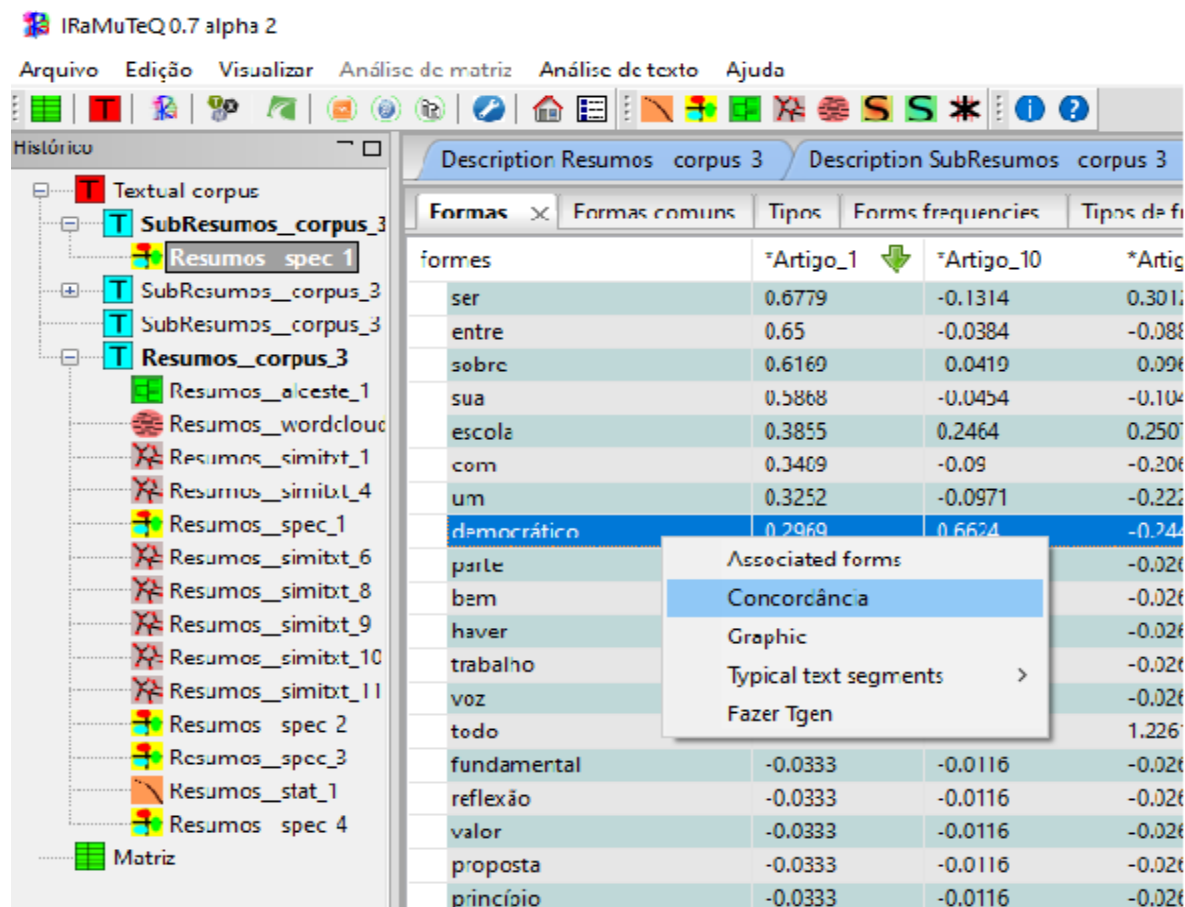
IRaMuTeQ 0.7 alpha 2

Arquivo Edição Visualizar Análise de matriz Análise de texto Ajuda

Histórico

Textual corpus
SubResumos__corpus_3
Resumos_spec_1
SubResumos__corpus_3
SubResumos__corpus_3
Resumos__corpus_3
Resumos__alceste_1
Resumos__wordcloud
Resumos__simitxt_1
Resumos__simitxt_4
Resumos__spec_1
Resumos__simitxt_6
Resumos__simitxt_8
Resumos__simitxt_9
Resumos__simitxt_10
Resumos__simitxt_11
Resumos__spec_2
Resumos__spec_3
Resumos__stat_1
Resumos__spec_4
Matriz

Description Resumos corpus 3 | Description SubResumos corpus 3

Formas | Formas comuns | Tipos | Formas frequencies | Tipos de f

| formes | *Artigo_1 | *Artigo_10 | *Artig |
|---|---|---|---|
| ser | 0.6779 | -0.1314 | 0.3012 |
| entre | 0.65 | -0.0384 | -0.088 |
| sobre | 0.6169 | 0.0419 | 0.096 |
| sua | 0.5868 | -0.0454 | -0.104 |
| escola | 0.3855 | 0.2464 | 0.2507 |
| com | 0.3409 | -0.09 | -0.206 |
| um | 0.3252 | -0.0971 | -0.222 |
| democrático | 0.2969 | 0.6624 | -0.244 |
| parte | | | -0.026 |
| bem | | | -0.026 |
| haver | | | -0.026 |
| trabalho | | | -0.026 |
| voz | | | -0.026 |
| todo | | | 1.2261 |
| fundamental | -0.0333 | -0.0116 | -0.026 |
| reflexão | -0.0333 | -0.0116 | -0.026 |
| valor | -0.0333 | -0.0116 | -0.026 |
| proposta | -0.0333 | -0.0116 | -0.026 |
| princípio | -0.0333 | -0.0116 | -0.026 |

Associated forms
Concordância
Graphic
Typical text segments
Fazer Tgen